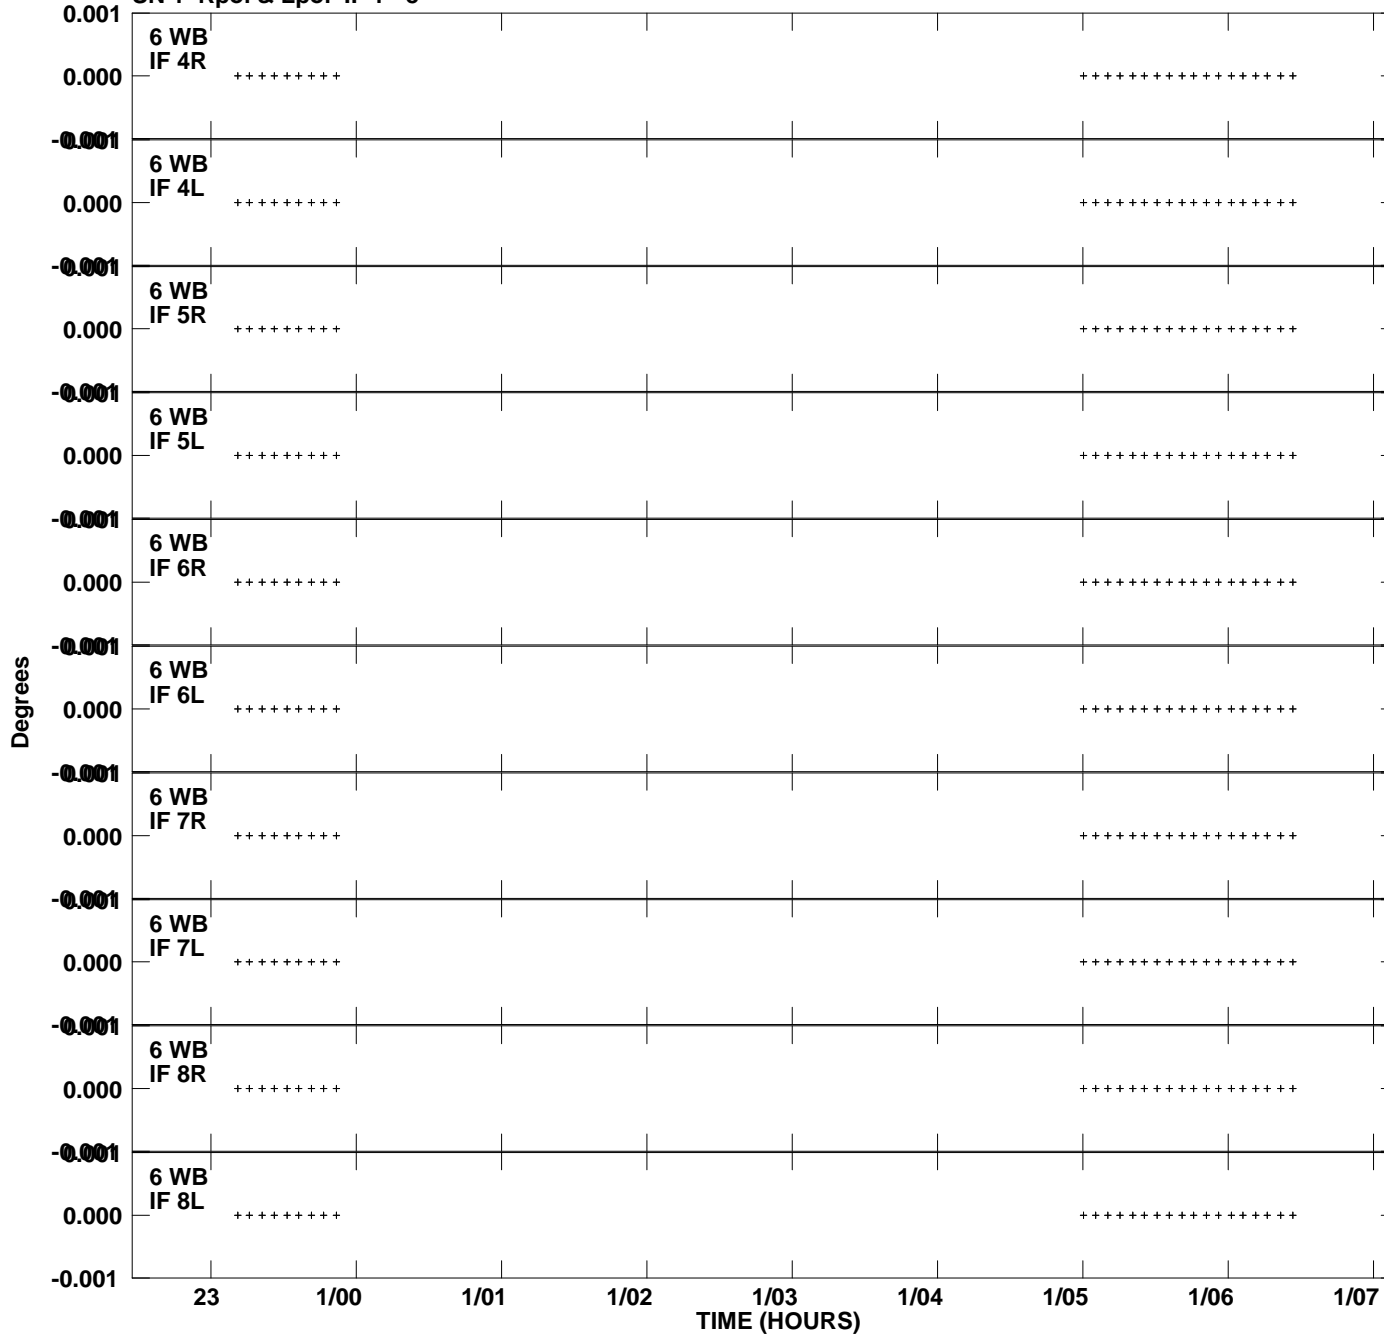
SN 1 Rpol & Lpol IF 1 - 8

0.001
6 WB
IF 4R
0.000
-0.001
6 WB
IF 4L
0.000
-0.001
6 WB
IF 5R
0.000
-0.001
6 WB
IF 5L
0.000
-0.001
6 WB
IF 6R
0.000
-0.001
6 WB
IF 6L
0.000
-0.001
6 WB
IF 7R
0.000
-0.001
6 WB
IF 7L
0.000
-0.001
6 WB
IF 8R
0.000
-0.001
6 WB
IF 8L
0.000
-0.001

Degrees

23 1/00 1/01 1/02 1/03 1/04 1/05 1/06 1/07
TIME (HOURS)